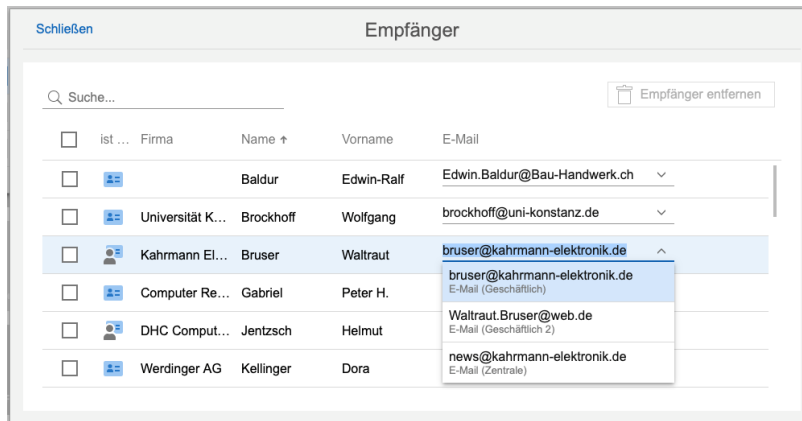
Schließen

Empfänger

Suche...

Empfänger entfernen

| | ist ... | Firma | Name ↑ | Vorname | E-Mail |
|---|---|---|---|---|---|
| | | | Baldur | Edwin-Ralf | Edwin.Baldur@Bau-Handwerk.ch |
| | | Universität K... | Brockhoff | Wolfgang | brockhoff@uni-konstanz.de |
| | | Kahrmann El... | Bruser | Waltraut | bruser@kahrmann-elektronik.de |
| | | Computer Re... | Gabriel | Peter H. | |
| | | DHC Comput... | Jentzsch | Helmut | |
| | | Werdinger AG | Kellinger | Dora | |

bruser@kahrmann-elektronik.de
E-Mail (Geschäftlich)

Waltraut.Bruser@web.de
E-Mail (Geschäftlich 2)

news@kahrmann-elektronik.de
E-Mail (Zentrale)